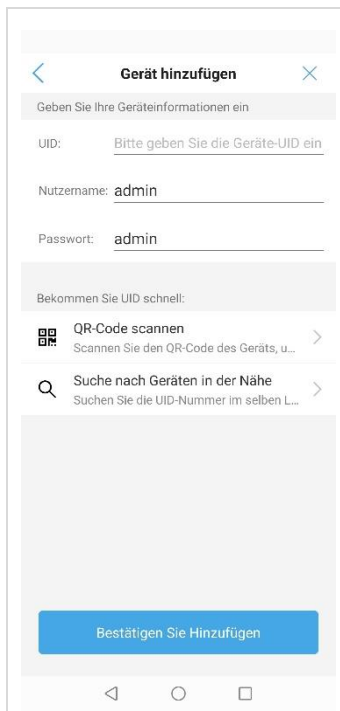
Gerät hinzufügen

Geben Sie Ihre Geräteinformationen ein

UID: Bitte geben Sie die Geräte-UID ein

Nutzername: admin

Passwort: admin

Bekommen Sie UID schnell:

QR-Code scannen
Scannen Sie den QR-Code des Geräts, u...

Suche nach Geräten in der Nähe
Suchen Sie die UID-Nummer im selben L...

Bestätigen Sie Hinzufügen